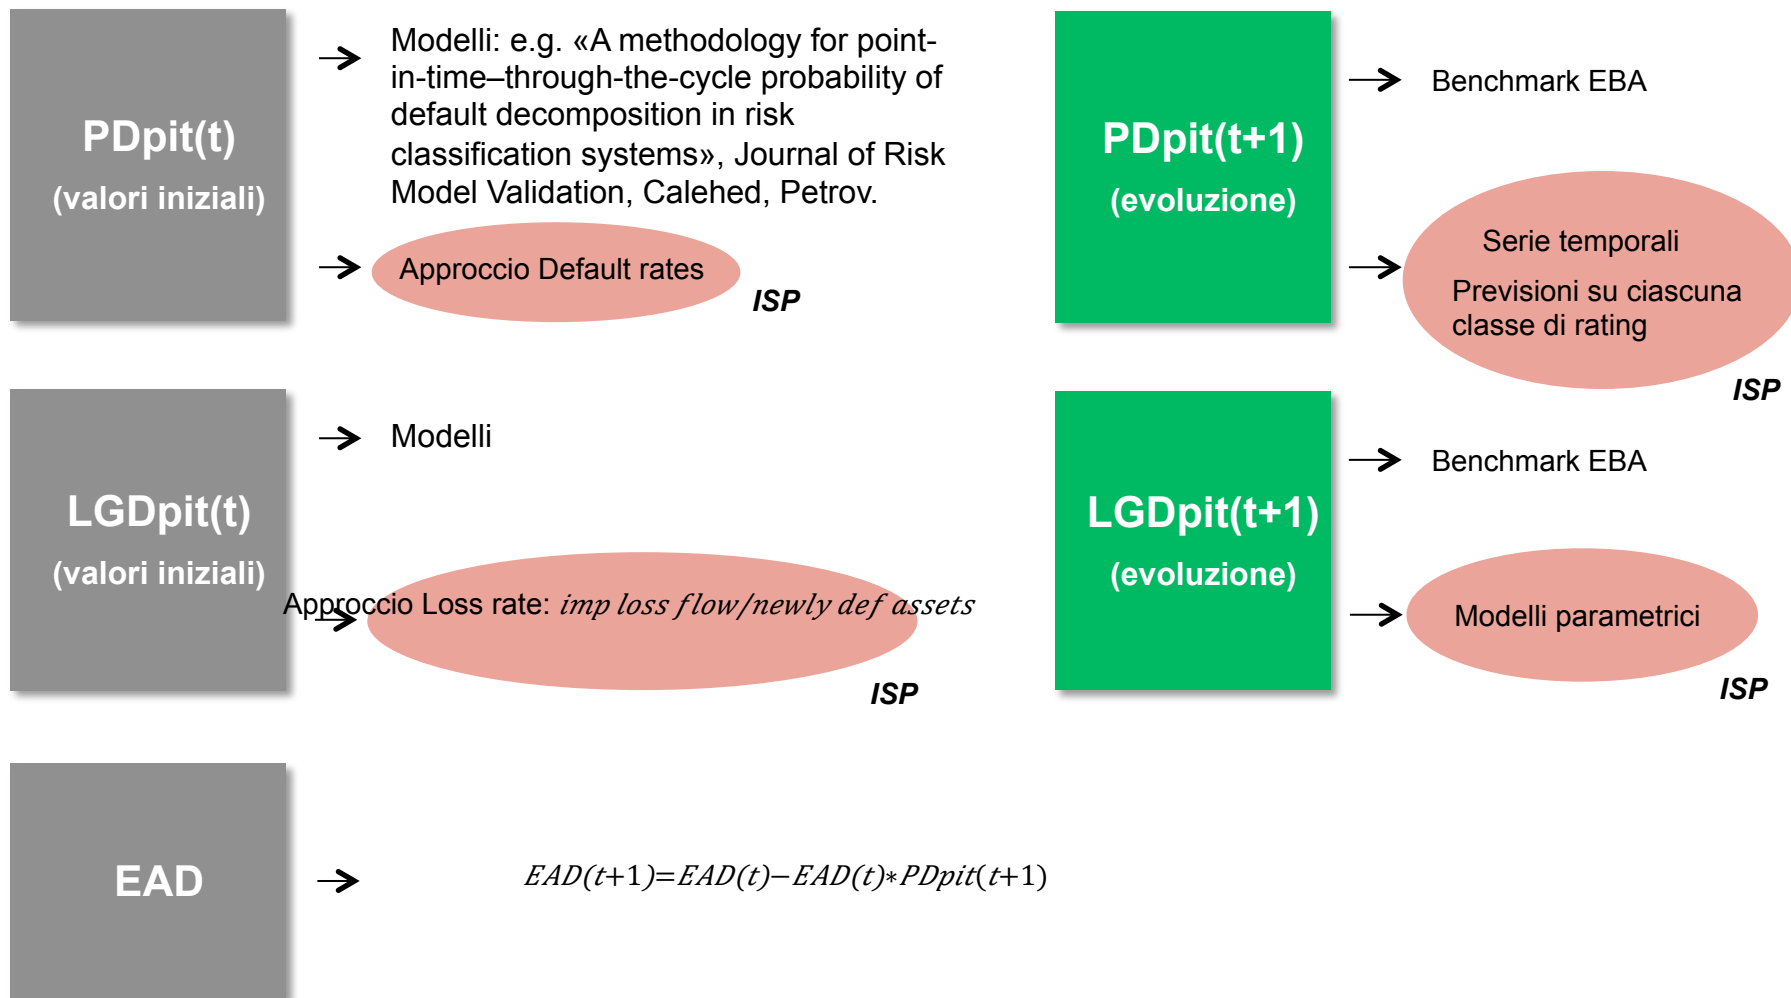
PDpit(t)
(valori iniziali)

Modelli: e.g. «A methodology for point-in-time–through-the-cycle probability of default decomposition in risk classification systems», Journal of Risk Model Validation, Calehed, Petrov.

Approccio Default rates

ISP

PDpit(t+1)
(evoluzione)

Benchmark EBA

Serie temporali
Previsioni su ciascuna classe di rating

ISP

LGDpit(t)
(valori iniziali)

Modelli

Approccio Loss rate: $imp\ loss\ flow/newly\ def\ assets$

ISP

LGDpit(t+1)
(evoluzione)

Benchmark EBA

Modelli parametrici

ISP

EAD

$EAD(t+1)=EAD(t)-EAD(t)*PDpit(t+1)$